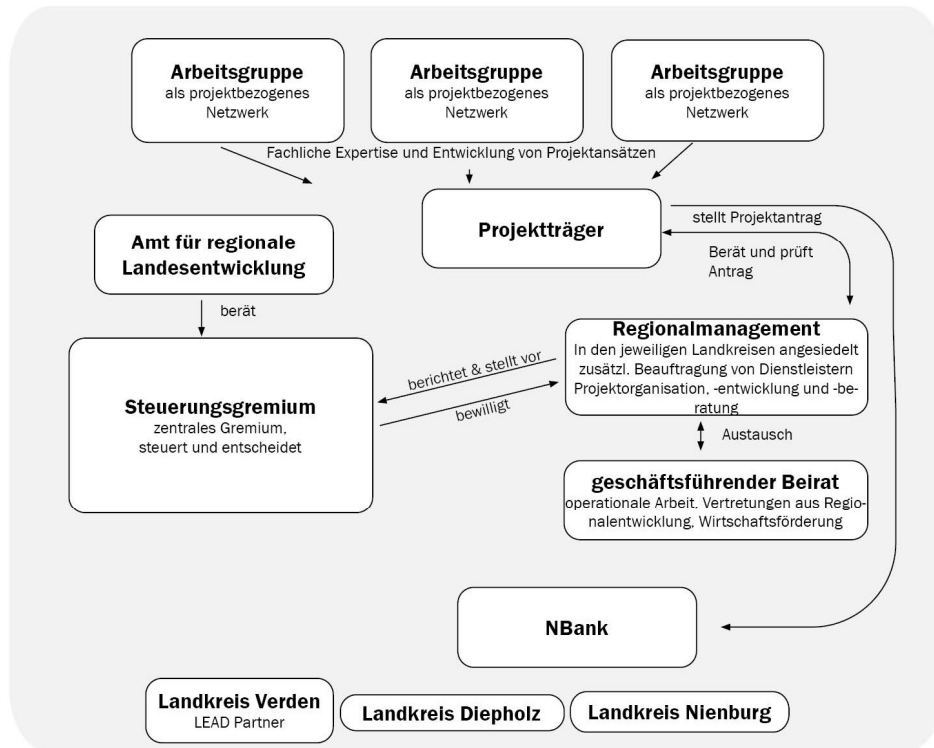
Arbeitsgruppe
als projektbezogenes Netzwerk

Arbeitsgruppe
als projektbezogenes Netzwerk

Arbeitsgruppe
als projektbezogenes Netzwerk

Fachliche Expertise und Entwicklung von Projektansätzen

Projektträger

stellt Projektantrag

Berät und prüft Antrag

Amt für regionale Landesentwicklung

berät

Regionalmanagement
In den jeweiligen Landkreisen angesiedelt zusätzl. Beauftragung von Dienstleistern Projektorganisation, -entwicklung und -beratung

berichtet & stellt vor

bewilligt

Steuerungsgremium
zentrales Gremium, steuert und entscheidet

Austausch

geschäftsführender Beirat
operationale Arbeit. Vertretungen aus Regionalentwicklung, Wirtschaftsförderung

NBank

Landkreis Verden
LEAD Partner

Landkreis Diepholz

Landkreis Nienburg